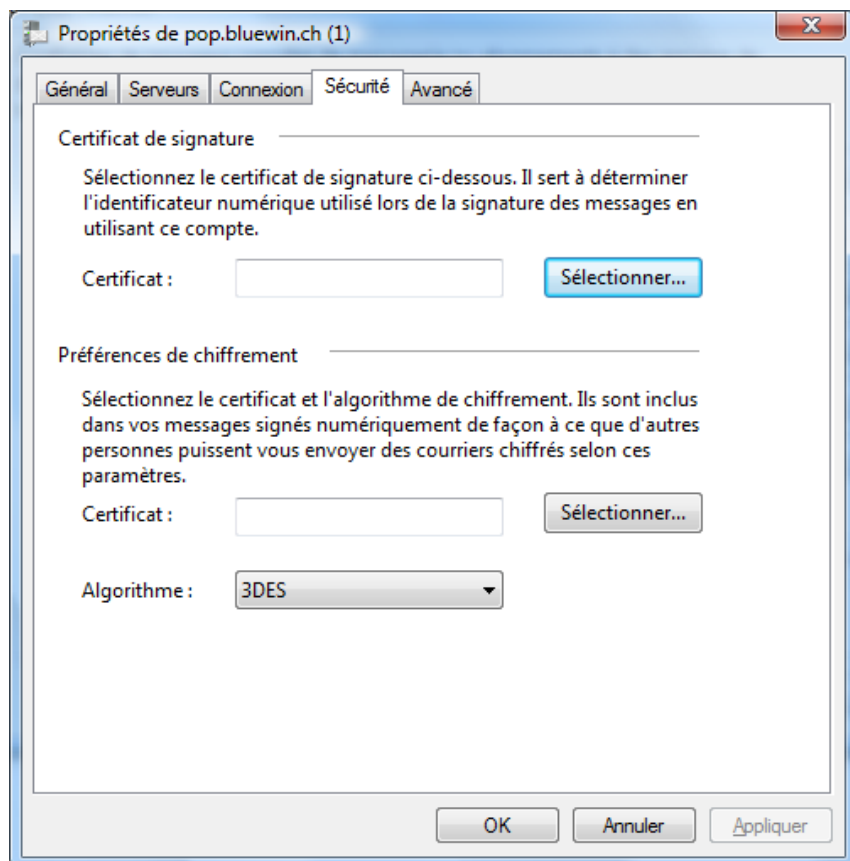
Propriétés de pop.bluewin.ch (1)

Général | Serveurs | Connexion | Sécurité | Avancé

Certificat de signature

Sélectionnez le certificat de signature ci-dessous. Il sert à déterminer l'identificateur numérique utilisé lors de la signature des messages en utilisant ce compte.

Certificat : Sélectionner...

Préférences de chiffrement

Sélectionnez le certificat et l'algorithme de chiffrement. Ils sont inclus dans vos messages signés numériquement de façon à ce que d'autres personnes puissent vous envoyer des courriers chiffrés selon ces paramètres.

Certificat : Sélectionner...

Algorithme : 3DES

OK Annuler Appliquer